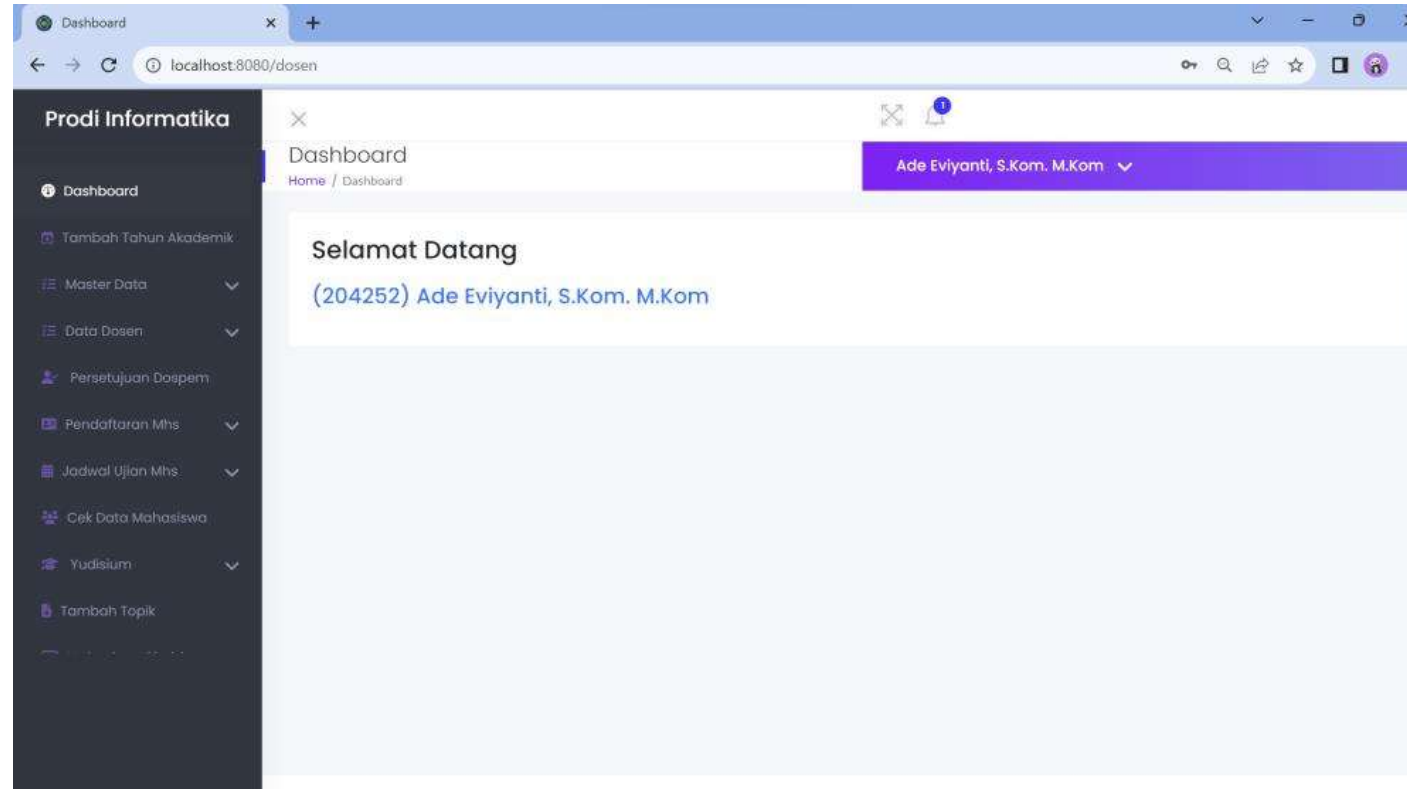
Dashboard
localhost:8080/dosen

Prodi Informatika

Dashboard
Tambah Tahun Akademik
Master Data
Data Dosen
Persetujuan Dospem
Pendaftaran Mhs
Jadwal Ujian Mhs
Cek Data Mahasiswa
Yudisium
Tambah Topik
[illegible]

1

Dashboard
Home / Dashboard

Ade Eviyanti, S.Kom. M.Kom

Selamat Datang
(204252) Ade Eviyanti, S.Kom. M.Kom